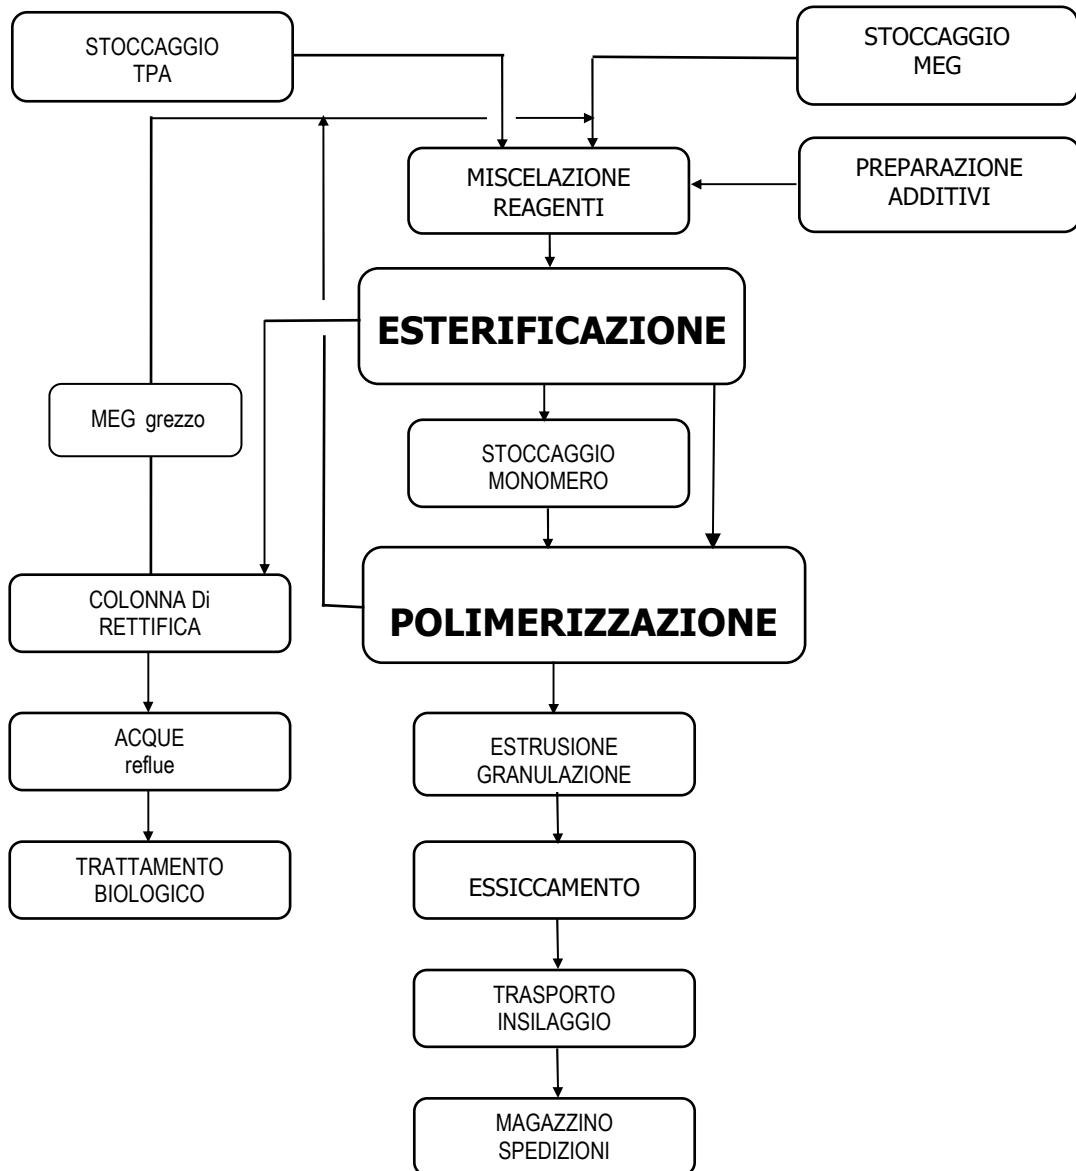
STOCCAGGIO TPA

STOCCAGGIO MEG

MISCELAZIONE REAGENTI

PREPARAZIONE ADDITIVI

ESTERIFICAZIONE

MEG grezzo

STOCCAGGIO MONOMERO

COLONNA Di RETTIFICA

POLIMERIZZAZIONE

ACQUE reflue

ESTRUSIONE GRANULAZIONE

TRATTAMENTO BIOLOGICO

ESSICCAMENTO

TRASPORTO INSILAGGIO

MAGAZZINO SPEDIZIONI